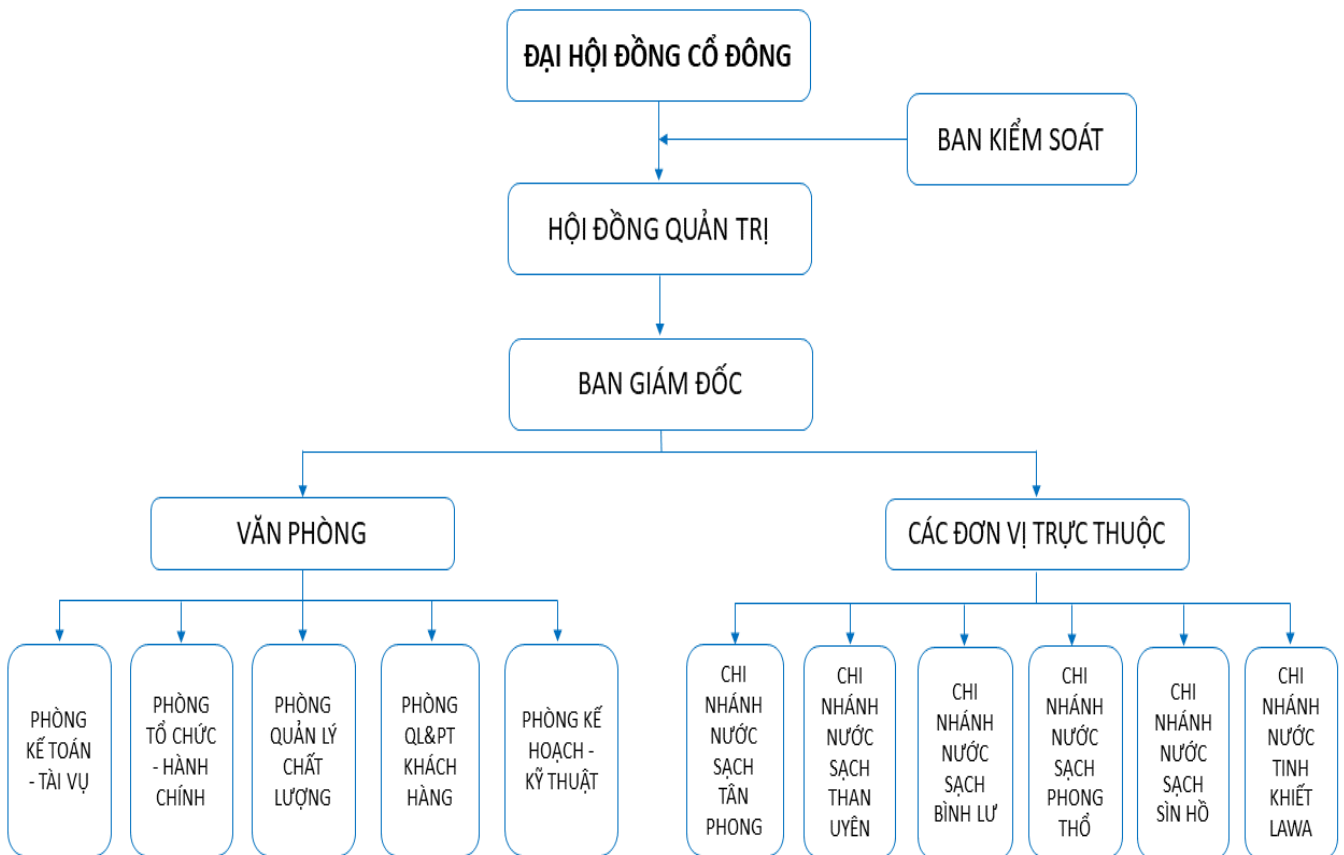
ĐẠI HỘI ĐỒNG CỔ ĐÔNG

BAN KIỂM SOÁT

HỘI ĐỒNG QUẢN TRỊ

BAN GIÁM ĐỐC

VĂN PHÒNG

CÁC ĐƠN VỊ TRỰC THUỘC

PHÒNG KẾ TOÁN - TÀI VỤ

PHÒNG TỔ CHỨC - HÀNH CHÍNH

PHÒNG QUẢN LÝ CHẤT LƯỢNG

PHÒNG QL&PT KHÁCH HÀNG

PHÒNG KẾ HOẠCH - KỸ THUẬT

CHI NHÁNH NƯỚC SẠCH TÂN PHONG

CHI NHÁNH NƯỚC SẠCH THAN UYÊN

CHI NHÁNH NƯỚC SẠCH BÌNH LƯ

CHI NHÁNH NƯỚC SẠCH PHONG THỔ

CHI NHÁNH NƯỚC SẠCH SÌN HỒ

CHI NHÁNH NƯỚC TINH KHIẾT LAWA